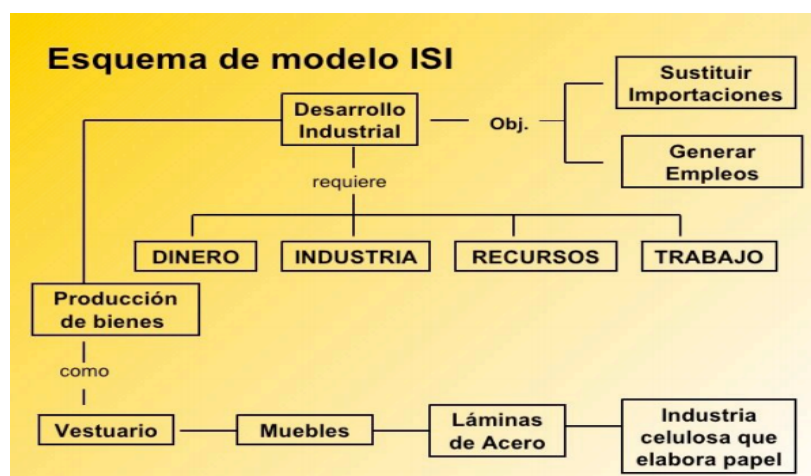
Esquema de modelo ISI

Desarrollo Industrial

Obj.

Sustituir Importaciones

Generar Empleos

requiere

DINERO

INDUSTRIA

RECURSOS

TRABAJO

Producción de bienes

como

Vestuario

Muebles

Láminas de Acero

Industria celulosa que elabora papel